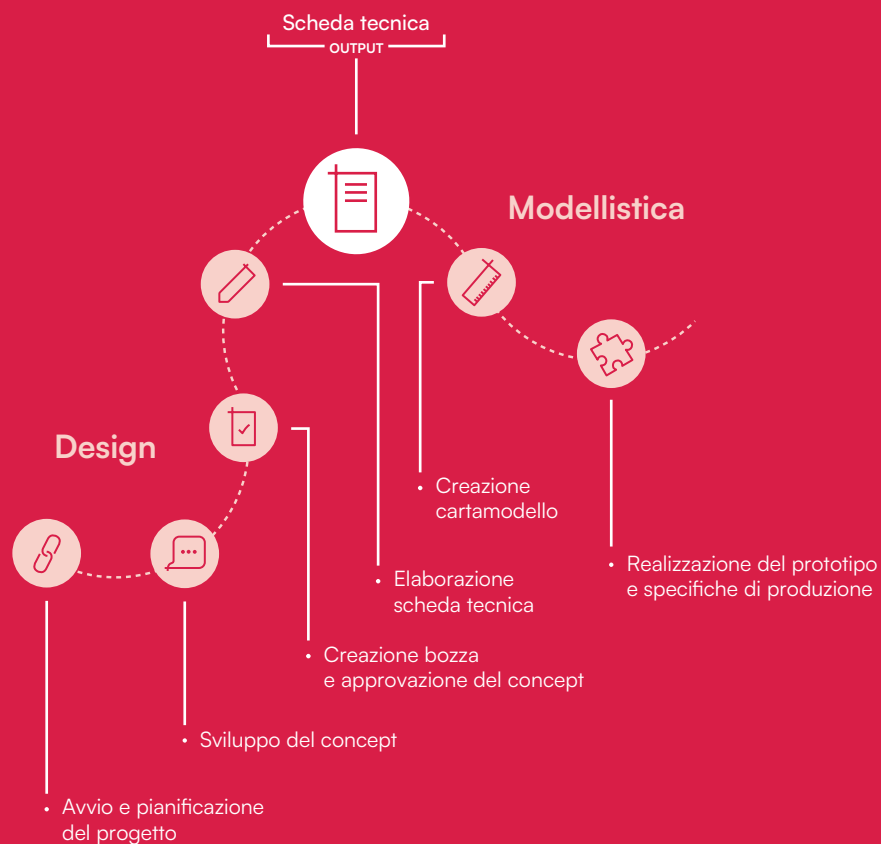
Scheda tecnica
OUTPUT

Modellistica

Design

• Creazione cartamodello

• Realizzazione del prototipo e specifiche di produzione

• Elaborazione scheda tecnica

• Creazione bozza e approvazione del concept

• Sviluppo del concept

• Avvio e pianificazione del progetto